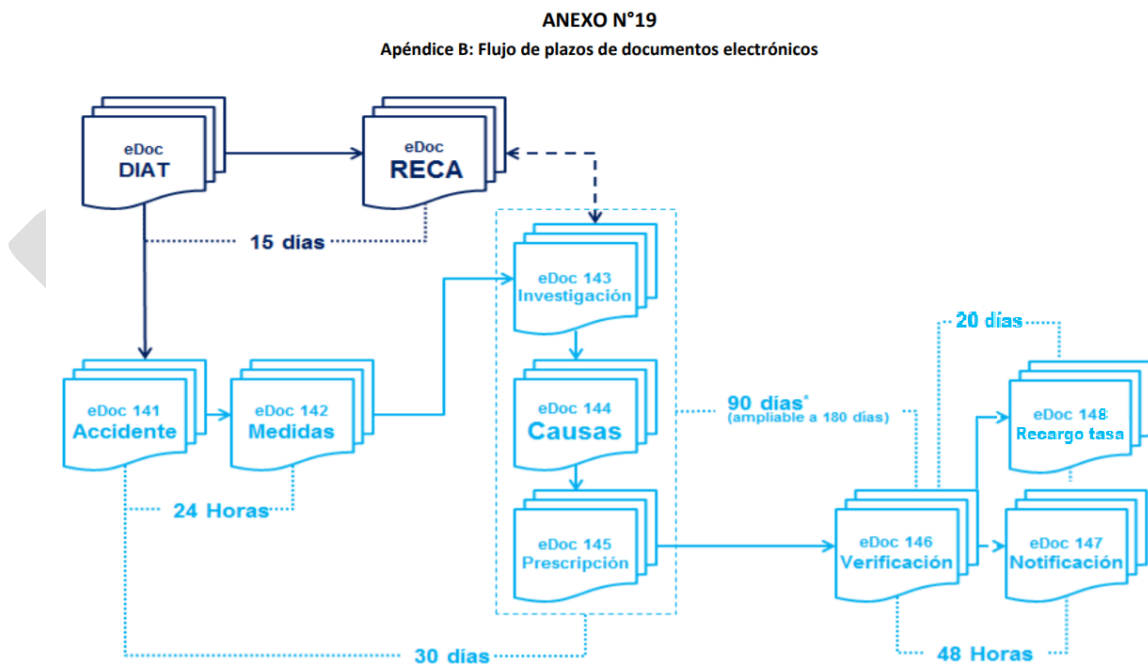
ANEXO N°19

Apéndice B: Flujo de plazos de documentos electrónicos

eDoc
DIAT

eDoc
RECA

15 días

eDoc 143
Investigación

eDoc 144
Causas

eDoc 145
Prescripción

eDoc 141
Accidente

eDoc 142
Medidas

24 Horas

90 días*
(ampliable a 180 días)

20 días

eDoc 148
Recargo tasa

eDoc 146
Verificación

eDoc 147
Notificación

30 días

48 Horas